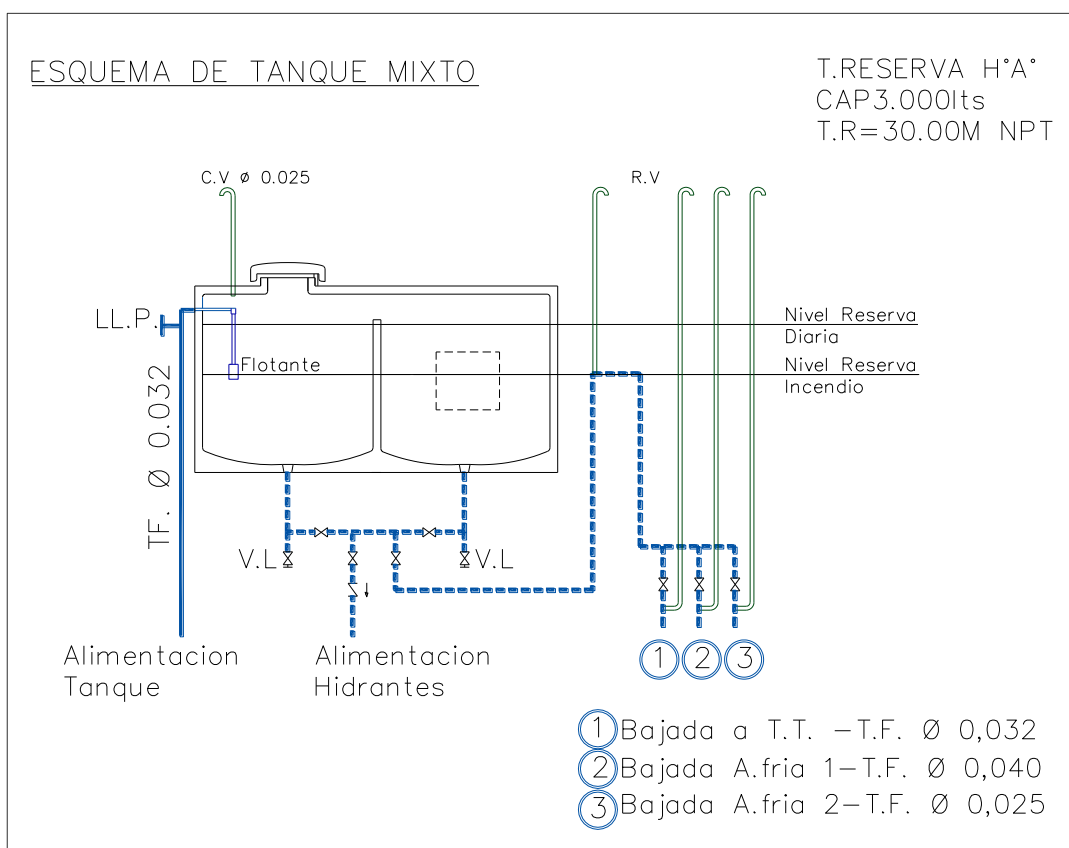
ESQUEMA DE TANQUE MIXTO

T.RESERVA H°A°
CAP3.000lts
T.R=30.00M NPT

C.V ø 0.025

R.V

LL.P.

Flotante

Nivel Reserva
Diaria

Nivel Reserva
Incendio

TF. Ø 0.032

V.L

V.L

Alimentacion
Tanque

Alimentacion
Hidrantes

1 2 3

1 Bajada a T.T. –T.F. Ø 0,032
2 Bajada A.fria 1–T.F. Ø 0,040
3 Bajada A.fria 2–T.F. Ø 0,025